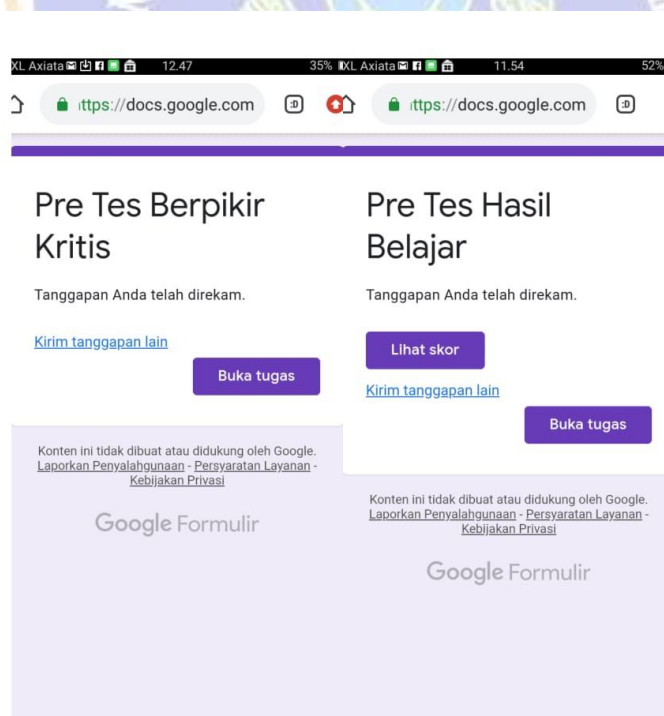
XL Axiata 12.47 35%

ttps://docs.google.com

Pre Tes Berpikir Kritis

Tanggapan Anda telah direkam.

Kirim tanggapan lain

Buka tugas

Konten ini tidak dibuat atau didukung oleh Google. Laporkan Penyalahgunaan - Persyaratan Layanan - Kebijakan Privasi

Google Formulir

XL Axiata 11.54 52%

ttps://docs.google.com

Pre Tes Hasil Belajar

Tanggapan Anda telah direkam.

Lihat skor

Kirim tanggapan lain

Buka tugas

Konten ini tidak dibuat atau didukung oleh Google. Laporkan Penyalahgunaan - Persyaratan Layanan - Kebijakan Privasi

Google Formulir